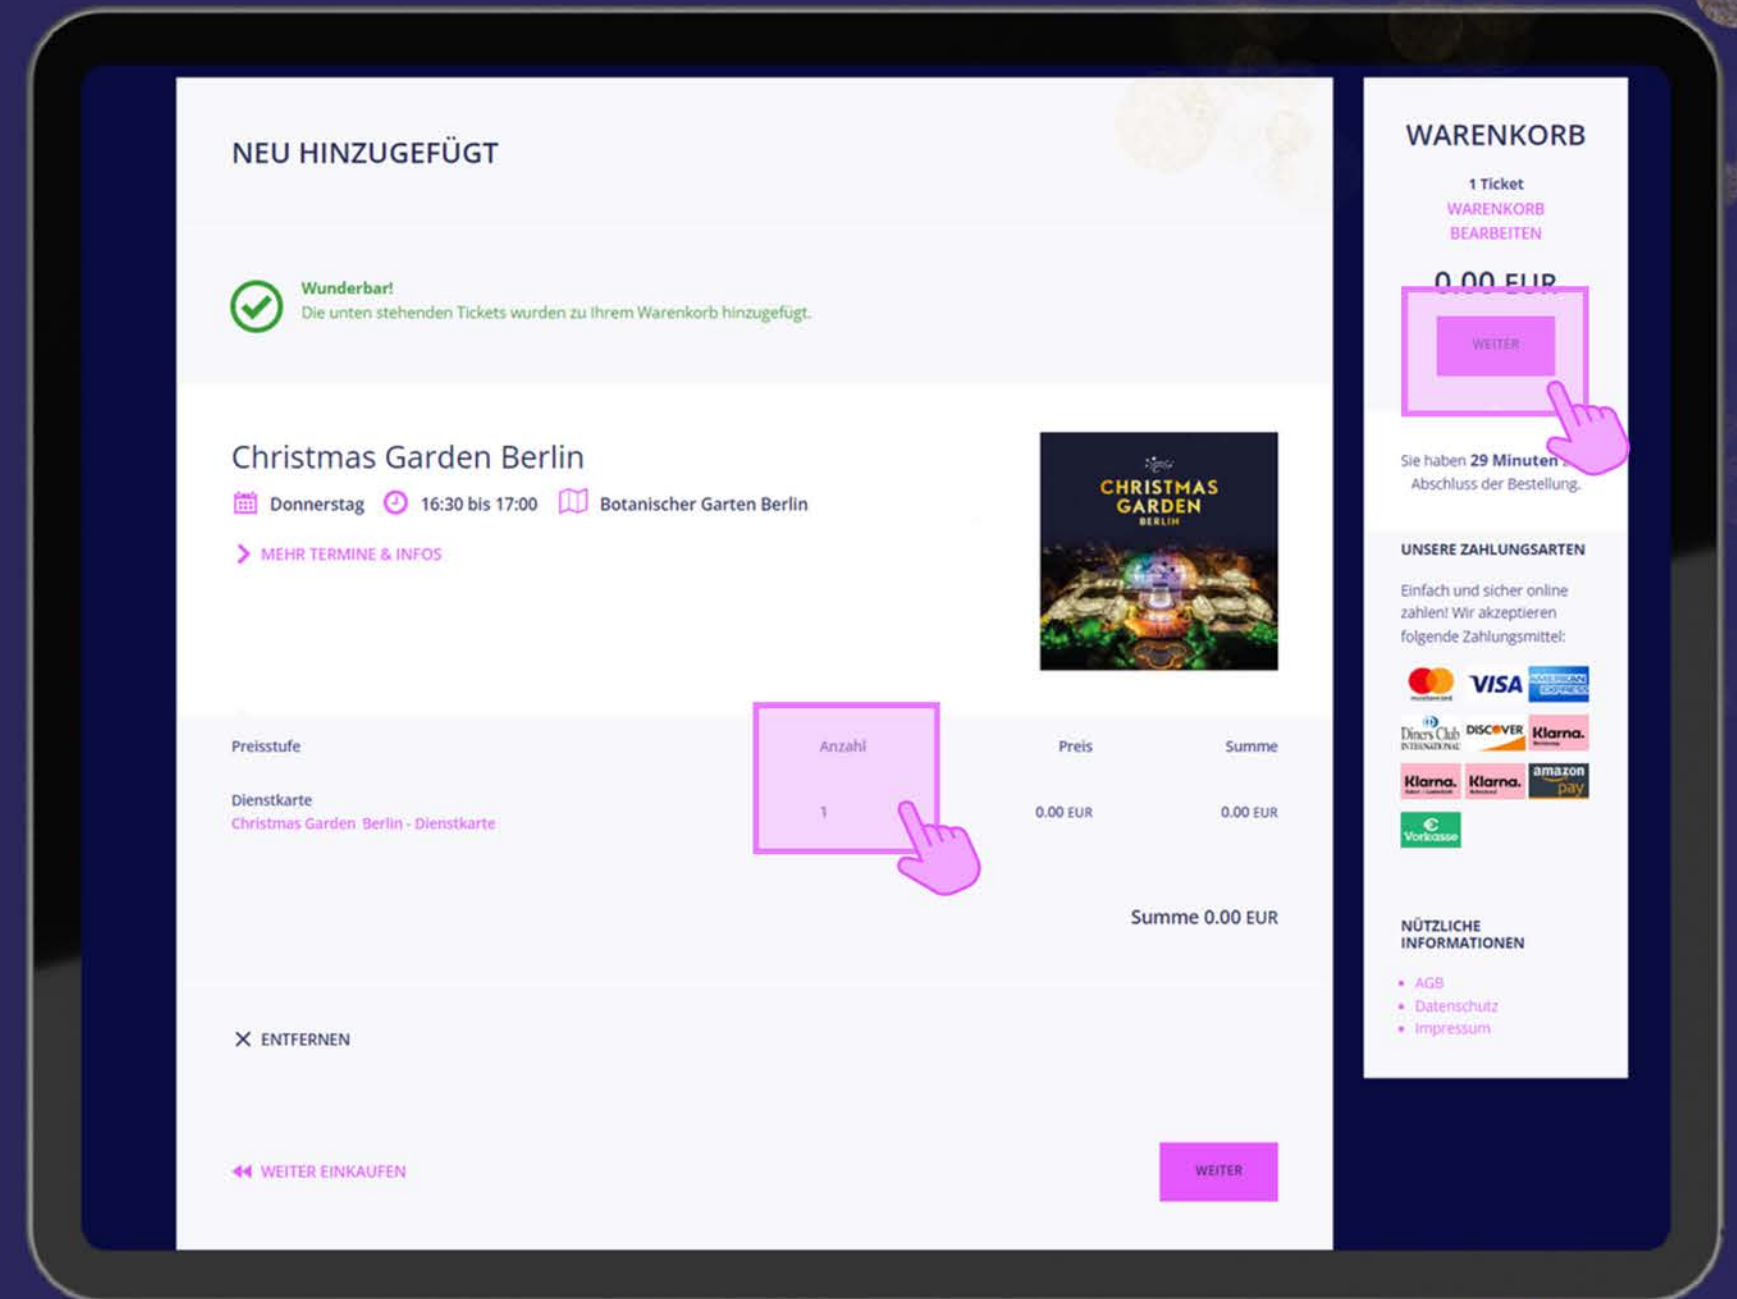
NEU HINZUGEFÜGT

Wunderbar!
Die unten stehenden Tickets wurden zu Ihrem Warenkorb hinzugefügt.

Christmas Garden Berlin

Donnerstag 16:30 bis 17:00 Botanischer Garten Berlin

MEHR TERMINE & INFOS

CHRISTMAS GARDEN BERLIN

| Preisstufe | Anzahl | Preis | Summe |
|---|---|---|---|
| Dienstkarte Christmas Garden Berlin - Dienstkarte | 1 | 0.00 EUR | 0.00 EUR |

Summe 0.00 EUR

ENTFERNEN

WEITER EINKAUFEN

WEITER

WARENKORB

1 Ticket
WARENKORB BEARBEITEN

0.00 EUR

WEITER

Sie haben 29 Minuten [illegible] Abschluss der Bestellung.

UNSERE ZAHLUNGSARTEN

Einfach und sicher online zahlen! Wir akzeptieren folgende Zahlungsmittel:

VISA AMERICAN EXPRESS Diners Club INTERNATIONAL DISCOVER Klarna. Klarna. Klarna. amazon pay Vorkasse

NÜTZLICHE INFORMATIONEN

AGB
Datenschutz
Impressum